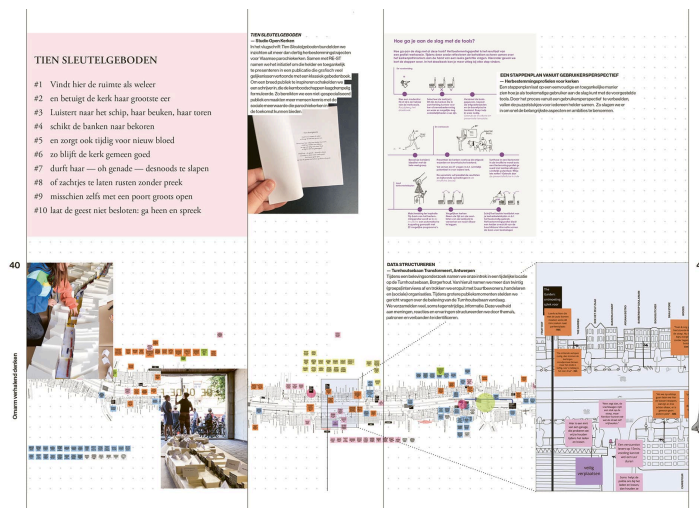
TIEN SLEUTELGEBODEN

#1 Vindt hier de ruimte als weleer
#2 en beuigt de kerk haar grootste eer
#3 Luistert naar het schip, haar beuken, haar toren
#4 schikt de banken naar bekoren
#5 en zorgt ook tijdig voor nieuw bloed
#6 zo blijft de kerk gemeen goed
#7 durft haar — oh genade — desnoods te slapen
#8 of zachtjes te laten rusten zonder preek
#9 misschien zelfs met een poort groots open
#10 laat de geest niet besloten: ga heen en spreek

TIEN SLEUTELGEBODEN
— Studio Open Kerken

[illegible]

Hoe ga je van de slag met de tools?

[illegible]

EEN STAPPENPLAN VANUIT GEBRUIKERSPERSPECTIEF
— Herbestemmingsproces voor kerken

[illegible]

40

Omarm verhalend denken

DATA STRUCTUREREN
— Turnhoutsebaan Transforment, Antwerpen

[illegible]

volg verplaatsen